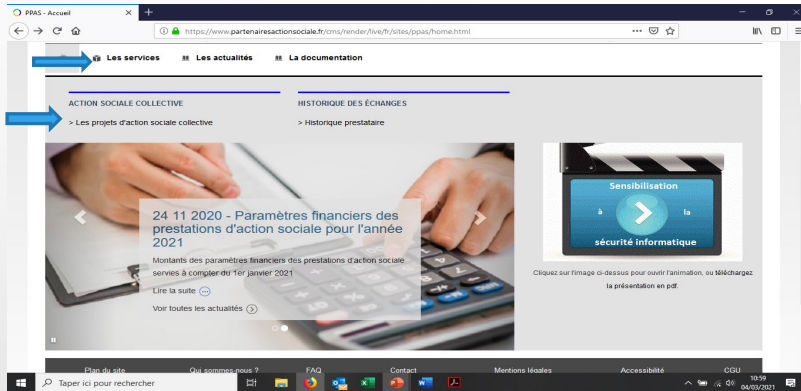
PPAS - Accueil

https://www.partenairesactionsociale.fr/cms/render/live/fr/sites/ppas/home.html

Les services Les actualités La documentation

ACTION SOCIALE COLLECTIVE

> Les projets d'action sociale collective

HISTORIQUE DES ÉCHANGES

> Historique prestataire

24 11 2020 - Paramètres financiers des prestations d'action sociale pour l'année 2021

Montants des paramètres financiers des prestations d'action sociale servies à compter du 1er janvier 2021

Lire la suite

Voir toutes les actualités

Sensibilisation à la sécurité informatique

Cliquez sur l'image ci-dessus pour ouvrir l'animation, ou téléchargez la présentation en pdf.

Plan du site Qui sommes-nous ? FAQ Contact Mentions légales Accessibilité CGU

Taper ici pour rechercher

10:59
04/03/2021